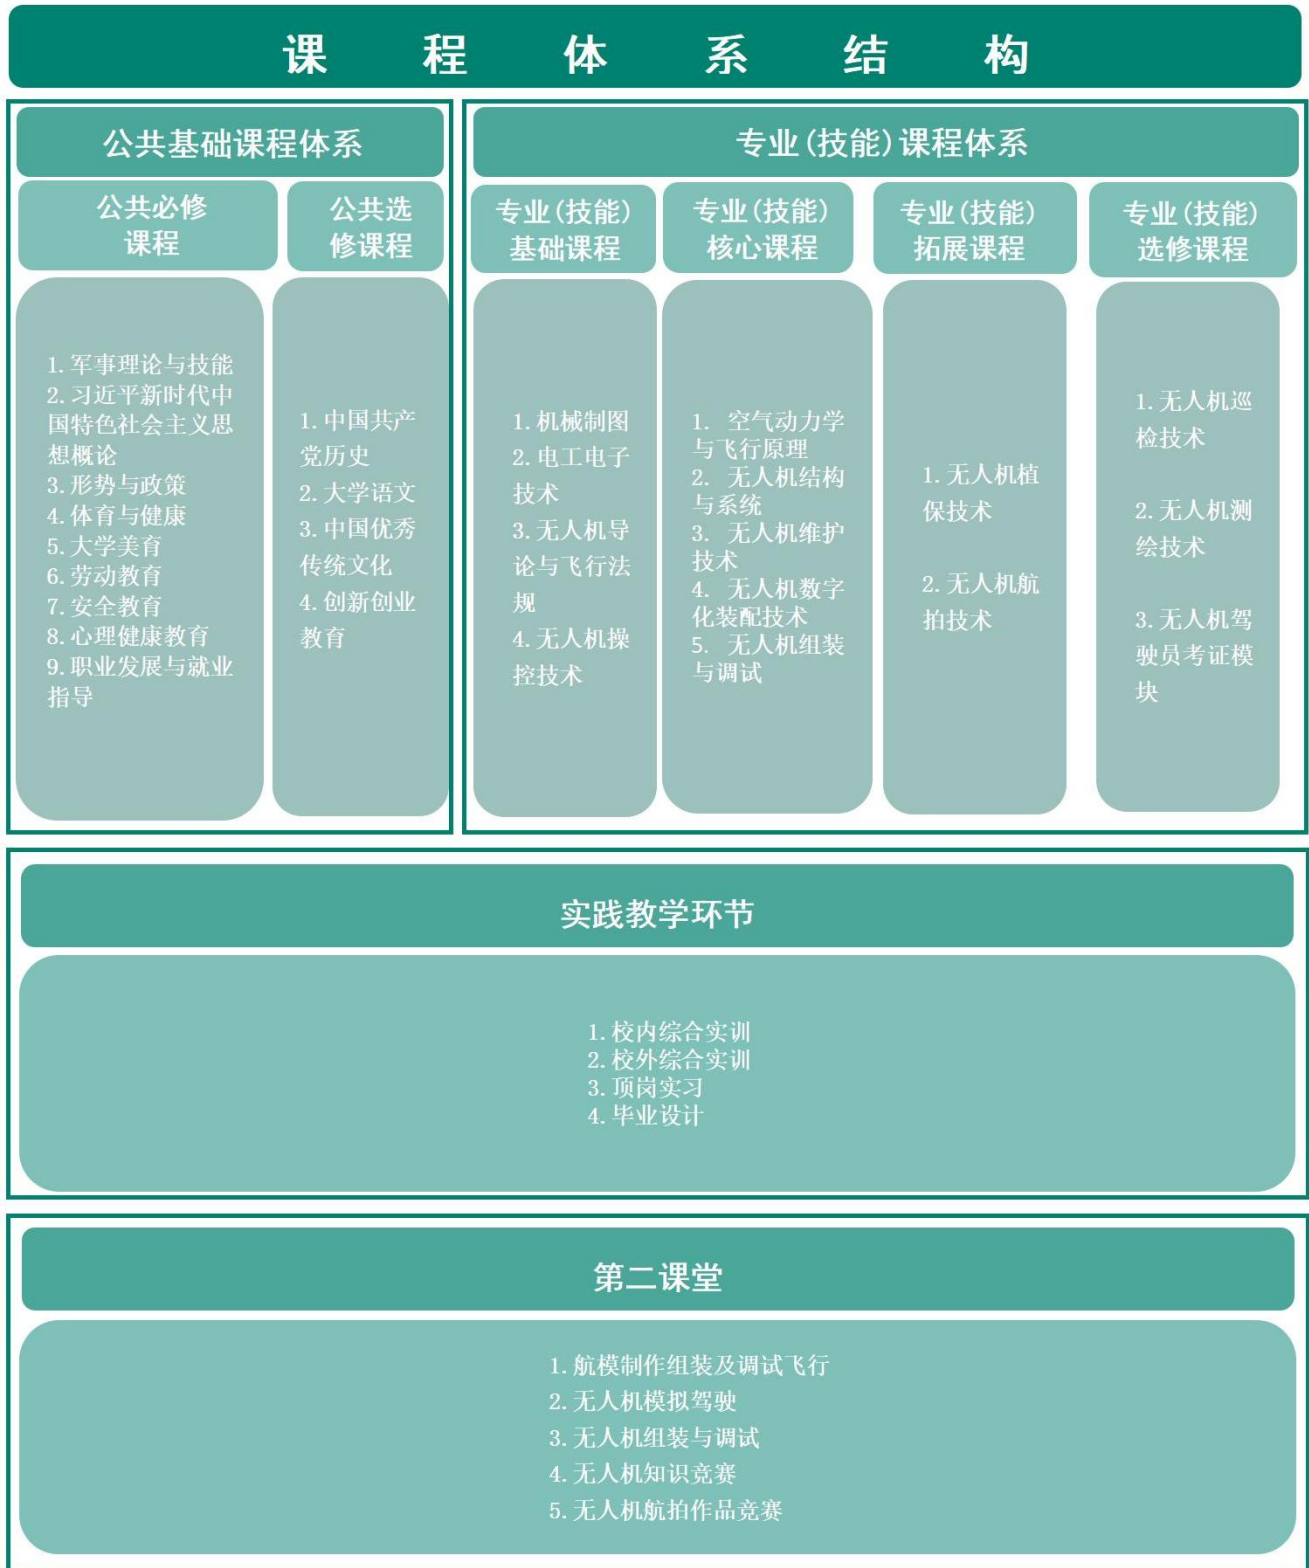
课 程 体 系 结 构

公共基础课程体系

公共必修课程

1. 军事理论与技能
2. 习近平新时代中国特色社会主义思想概论
3. 形势与政策
4. 体育与健康
5. 大学美育
6. 劳动教育
7. 安全教育
8. 心理健康教育
9. 职业发展与就业指导

公共选修课程

1. 中国共产党历史
2. 大学语文
3. 中国优秀传统文化
4. 创新创业教育

专业(技能)课程体系

专业(技能)基础课程

1. 机械制图
2. 电工电子技术
3. 无人机导论与飞行法规
4. 无人机操控技术

专业(技能)核心课程

1. 空气动力学与飞行原理
2. 无人机结构与系统
3. 无人机维护技术
4. 无人机数字化装配技术
5. 无人机组装与调试

专业(技能)拓展课程

1. 无人机植保技术
2. 无人机航拍技术

专业(技能)选修课程

1. 无人机巡检技术
2. 无人机测绘技术
3. 无人机驾驶员考证模块

实践教学环节

1. 校内综合实训
2. 校外综合实训
3. 顶岗实习
4. 毕业设计

第二课堂

1. 航模制作组装及调试飞行
2. 无人机模拟驾驶
3. 无人机组装与调试
4. 无人机知识竞赛
5. 无人机航拍作品竞赛